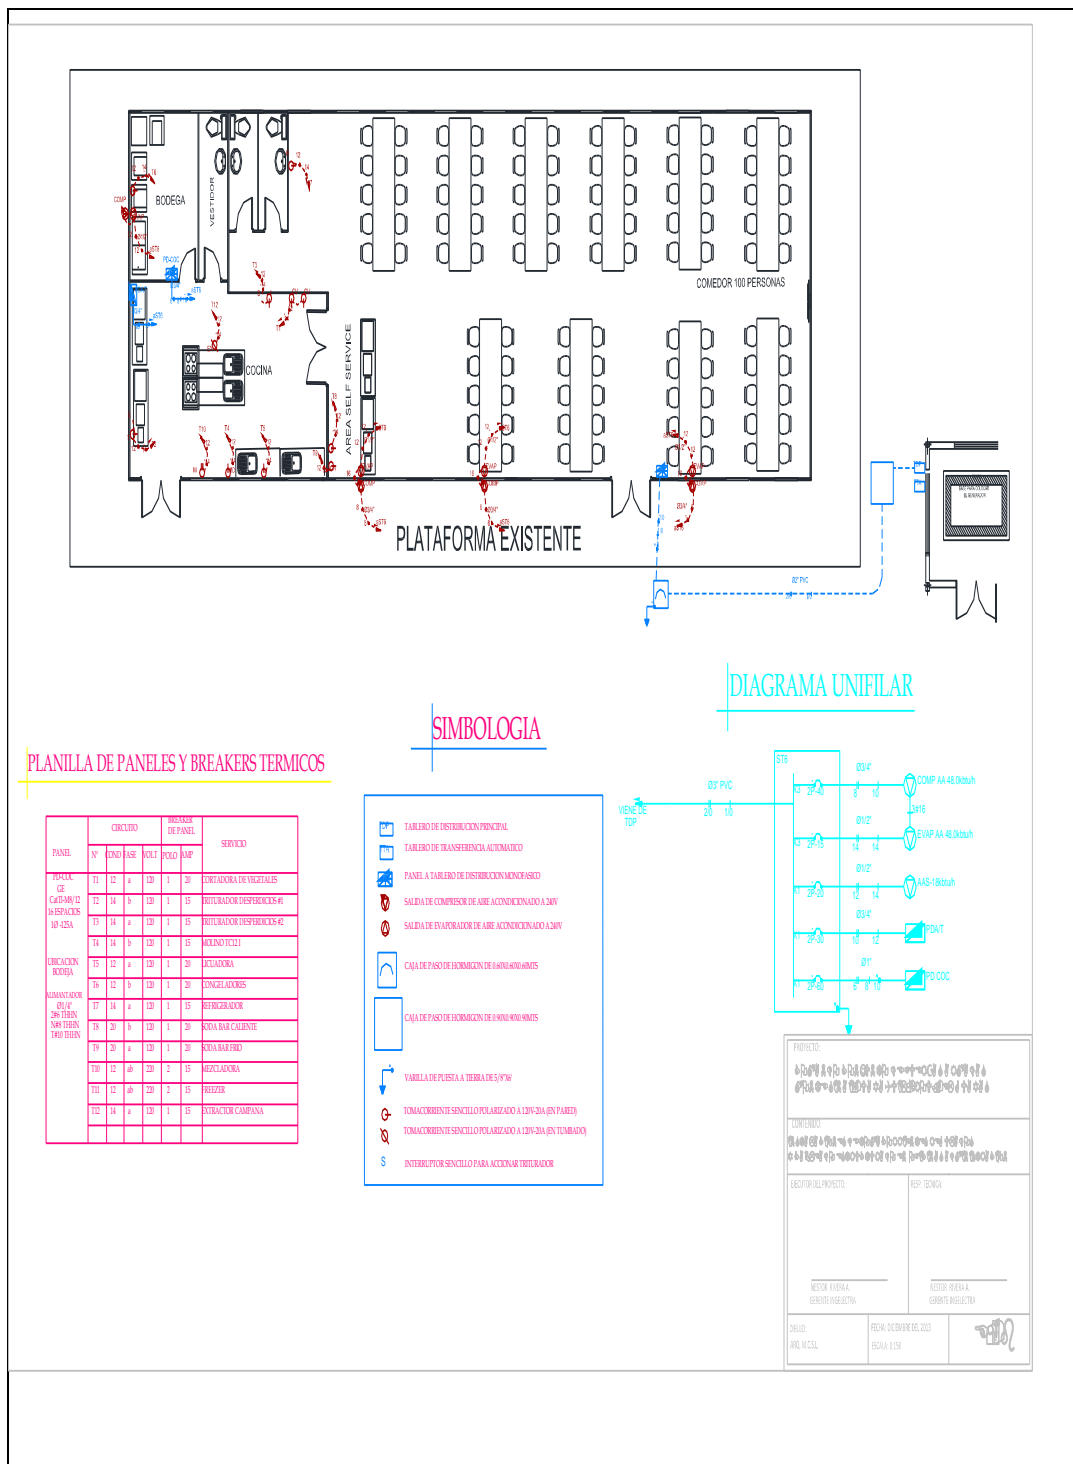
BODEGA

VESTIDOR

COMEDOR 100 PERSONAS

COCINA

AREA SELF SERVICE

PLATAFORMA EXISTENTE

Ø2" PVC

DIAGRAMA UNIFILAR

SIMBOLOGIA

PLANILLA DE PANELES Y BREAKERS TERMICOS

| PANEL | CIRCUITO | | | | BREAKER DE PANEL | | SERVICIO |
|---|---|---|---|---|---|---|---|
| | N° | COND | FASE | VOLT | POLO | AMP | |
| PD-COC GE CatTl-M8/12 16 ESPACIOS 1Ø -125A | T1 | 12 | a | 120 | 1 | 20 | CORTADORA DE VEGETALES |
| | T2 | 14 | b | 120 | 1 | 15 | TRITURADOR DESPERDICIOS #1 |
| | T3 | 14 | a | 120 | 1 | 15 | TRITURADOR DESPERDICIOS #2 |
| | T4 | 14 | b | 120 | 1 | 15 | MOLINO TC12 I |
| UBICACION BODEGA | T5 | 12 | a | 120 | 1 | 20 | LICUADORA |
| | T6 | 12 | b | 120 | 1 | 20 | CONGELADORES |
| ALIMENTADOR Ø1/4" 2#6 THHN N#8 THHN T#10 THHN | T7 | 14 | a | 120 | 1 | 15 | REFRIGERADOR |
| | T8 | 20 | b | 120 | 1 | 20 | SODA BAR CALIENTE |
| | T9 | 20 | a | 120 | 1 | 20 | SODA BAR FRIO |
| | T10 | 12 | ab | 220 | 2 | 15 | MEZCLADORA |
| | T11 | 12 | ab | 220 | 2 | 15 | FREEZER |
| | T12 | 14 | a | 120 | 1 | 15 | EXTRACTOR CAMPANA |

TABLERO DE DISTRIBUCION PRINCIPAL
TABLERO DE TRANSFERENCIA AUTOMATICO
PANEL A TABLERO DE DISTRIBUCION MONOFASICO
SALIDA DE COMPRESOR DE AIRE ACONDICIONADO A 240V
SALIDA DE EVAPORADOR DE AIRE ACONDICIONADO A 240V
CAJA DE PASO DE HORMIGON DE 0.60X0.60X0.60MTS
CAJA DE PASO DE HORMIGON DE 0.90X0.90X0.90MTS
VARILLA DE PUESTA A TIERRA DE 5/8"X6'
TOMACORRIENTE SENCILLO POLARIZADO A 120V-20A (EN PARED)
TOMACORRIENTE SENCILLO POLARIZADO A 120V-20A (EN TUMBADO)
INTERRUPTOR SENCILLO PARA ACCIONAR TRITURADOR

VIENE DE TDP
Ø3" PVC
2/0 1/0
STB
2P-40 Ø3/4" 8 10 COMP AA 48.0kbtu/h
2#16
2P-15 Ø1/2" 14 14 EVAP AA 48.0kbtu/h
2P-20 Ø1/2" 12 14 AAS-1 6kbtu/h
2P-30 Ø3/4" 10 12 PDAT
2P-60 Ø1" 8 8 10 PD COC

PROYECTO:
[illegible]
CONTENIDO:
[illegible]
EJECUTOR DEL PROYECTO:
REP. TECNICA:
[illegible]
DIBUJO:
FECHA: DICIEMBRE DEL 2013
ESCALA: 1:150